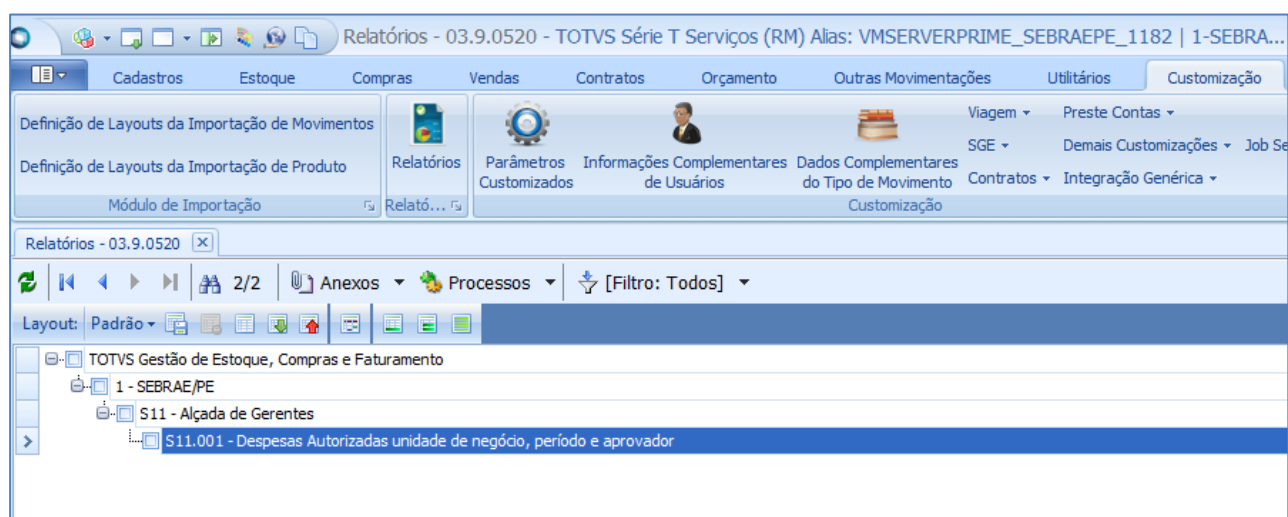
Relatórios - 03.9.0520 - TOTVS Série T Serviços (RM) Alias: VMSERVERPRIME_SEBRAEPE_1182 | 1-SEBRA...

Cadastros
Estoque
Compras
Vendas
Contratos
Orçamento
Outras Movimentações
Utilitários
Customização

Definição de Layouts da Importação de Movimentos
Definição de Layouts da Importação de Produto
Módulo de Importação

Relatórios
Relató...

Parâmetros Customizados
Informações Complementares de Usuários
Dados Complementares do Tipo de Movimento
Viagem
SGE
Contratos
Preste Contas
Demais Customizações
Integração Genérica
Job Se
Customização

Relatórios - 03.9.0520

2/2
Anexos
Processos
[Filtro: Todos]

Layout: Padrão

TOTVS Gestão de Estoque, Compras e Faturamento
1 - SEBRAE/PE
S11 - Alçada de Gerentes
S11.001 - Despesas Autorizadas unidade de negócio, período e aprovador